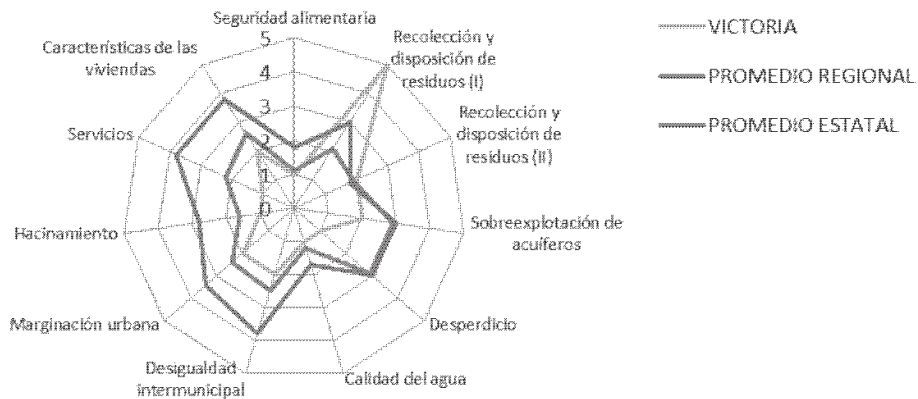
Seguridad alimentaria
5
4
3
2
1
0
Recolección y disposición de residuos (I)
Recolección y disposición de residuos (II)
Sobreexplotación de acuíferos
Desperdicio
Calidad del agua
Desigualdad intermunicipal
Marginación urbana
Hacinamiento
Servicios
Características de las viviendas

VICTORIA
PROMEDIO REGIONAL
PROMEDIO ESTATAL